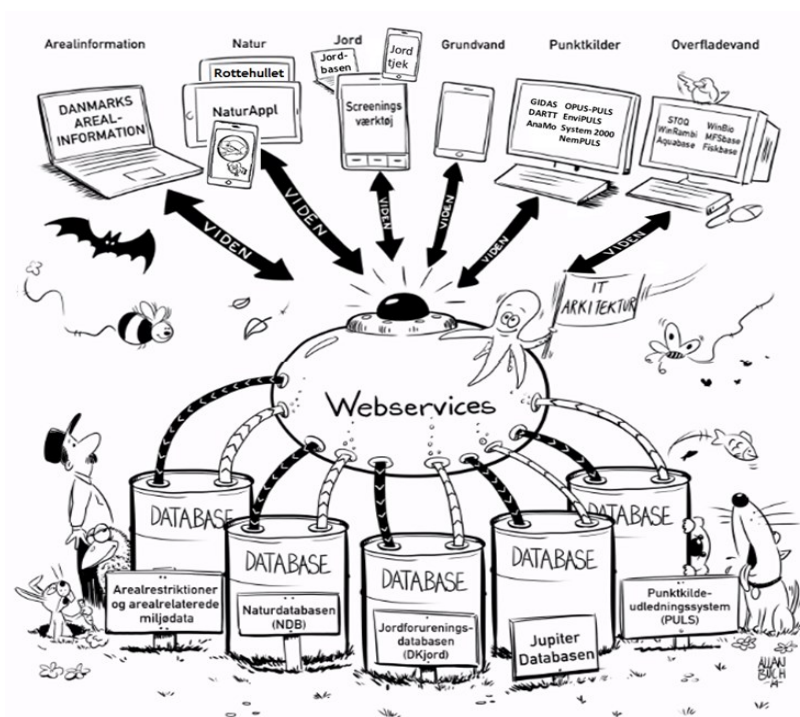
Arealinformation Natur Jord Grundvand Punktkilder Overfladevand

Rottehullet

Jord-basen

Jord tjek

DANMARKS AREAL-INFORMATION

NaturAppl

Screenings værktøj

GIDAS OPUS-PULS
DARTT EnviPULS
AnaMo System 2000
NemPULS

STOQ WinBio
WinRambi MFSbase
Aquabase Fiskbase

VIDEN VIDEN VIDEN VIDEN VIDEN VIDEN

IT ARKITEKTUR

Webservices

DATABASE DATABASE DATABASE DATABASE DATABASE

Arealrestriktioner og arealrelaterede miljødata

Naturdatabasen (NDB)

Jordforurenings-databasen (DKjord)

Jupiter Databasen

Punktkilde-udledningssystem (PULS)

ALLAN BACH 14